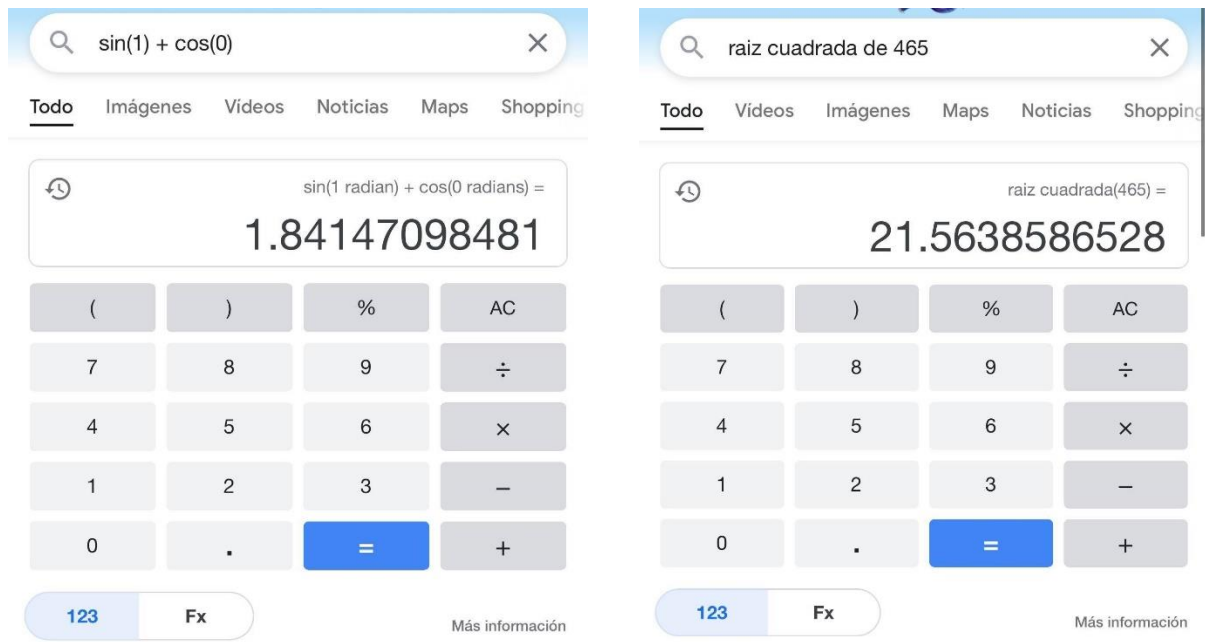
sin(1) + cos(0)

Todo Imágenes Vídeos Noticias Maps Shopping

sin(1 radian) + cos(0 radians) =

1.84147098481

| ( | ) | % | AC |
|---|---|---|---|
| 7 | 8 | 9 | ÷ |
| 4 | 5 | 6 | × |
| 1 | 2 | 3 | – |
| 0 | . | = | + |

123 Fx

Más información

raiz cuadrada de 465

Todo Vídeos Imágenes Maps Noticias Shopping

raiz cuadrada(465) =

21.5638586528

| ( | ) | % | AC |
|---|---|---|---|
| 7 | 8 | 9 | ÷ |
| 4 | 5 | 6 | × |
| 1 | 2 | 3 | – |
| 0 | . | = | + |

123 Fx

Más información